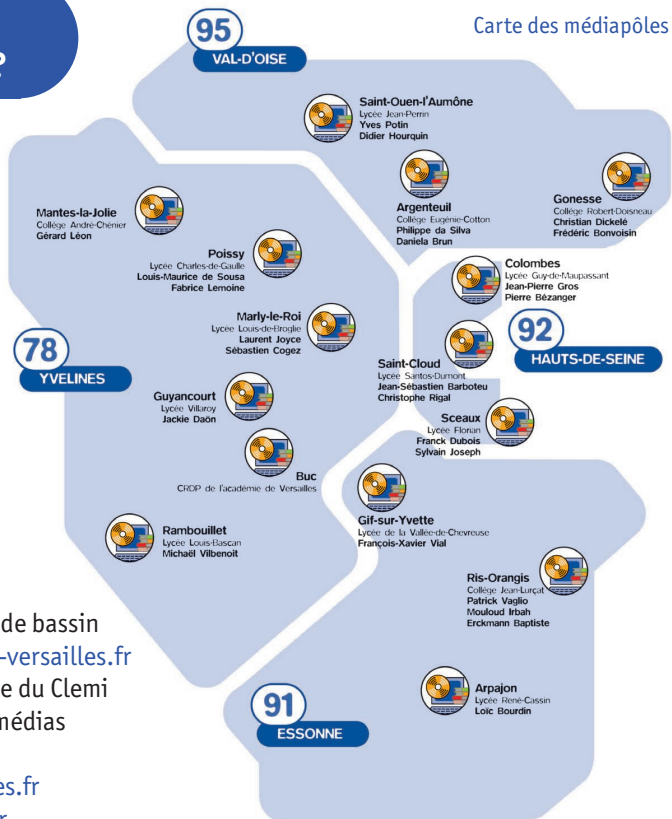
2

Carte des médiapôles

95
VAL-D'OISE

Saint-Ouen-l'Aumône
Lycée Jean-Perrin
Yves Potin
Didier Hourquin

Argenteuil
Collège Eugénie-Cotton
Philippe da Silva
Daniela Brun

Gonesse
Collège Robert-Doisneau
Christian Dickelé
Frédéric Bonvoisin

Mantes-la-Jolie
Collège André-Chénier
Gérard Léon

Poissy
Lycée Charles-de-Gaulle
Louis-Maurice de Sousa
Fabrice Lemoine

Colombes
Lycée Guy-de-Maupassant
Jean-Pierre Gros
Pierre Bézanger

Marly-le-Roi
Lycée Louis-de-Broglie
Laurent Joyce
Sébastien Cogez

92
HAUTS-DE-SEINE

78
YVELINES

Saint-Cloud
Lycée Santos-Dumont
Jean-Sébastien Barboteu
Christophe Rigal

Guyancourt
Lycée Villaroy
Jackie Daön

Sceaux
Lycée Florian
Franck Dubois
Sylvain Joseph

Buc
CRDP de l'académie de Versailles

Gif-sur-Yvette
Lycée de la Vallée-de-Chevreuse
François-Xavier Vial

Rambouillet
Lycée Louis-Bascan
Michaël Vilbenoit

Ris-Orangis
Collège Jean-Lurçat
Patrick Vaglio
Mouloud Irbah
Erckmann Baptiste

de bassin
-versailles.fr
e du Clemi
médias

91
ESSONNE

Arpajon
Lycée René-Cassin
Loïc Bourdin

es.fr